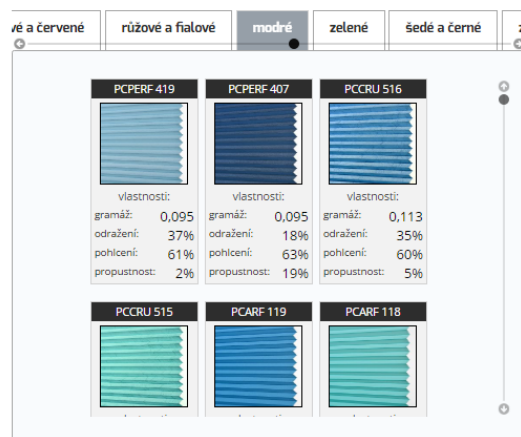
vé a červené | růžové a fialové | modré | zelené | šedé a černé | z

PCPERF 419
vlastnosti:
gramáž: 0,095
odražení: 37%
pohlcení: 61%
propustnost: 2%

PCPERF 407
vlastnosti:
gramáž: 0,095
odražení: 18%
pohlcení: 63%
propustnost: 19%

PCCRU 516
vlastnosti:
gramáž: 0,113
odražení: 35%
pohlcení: 60%
propustnost: 5%

PCCRU 515

PCARF 119

PCARF 118